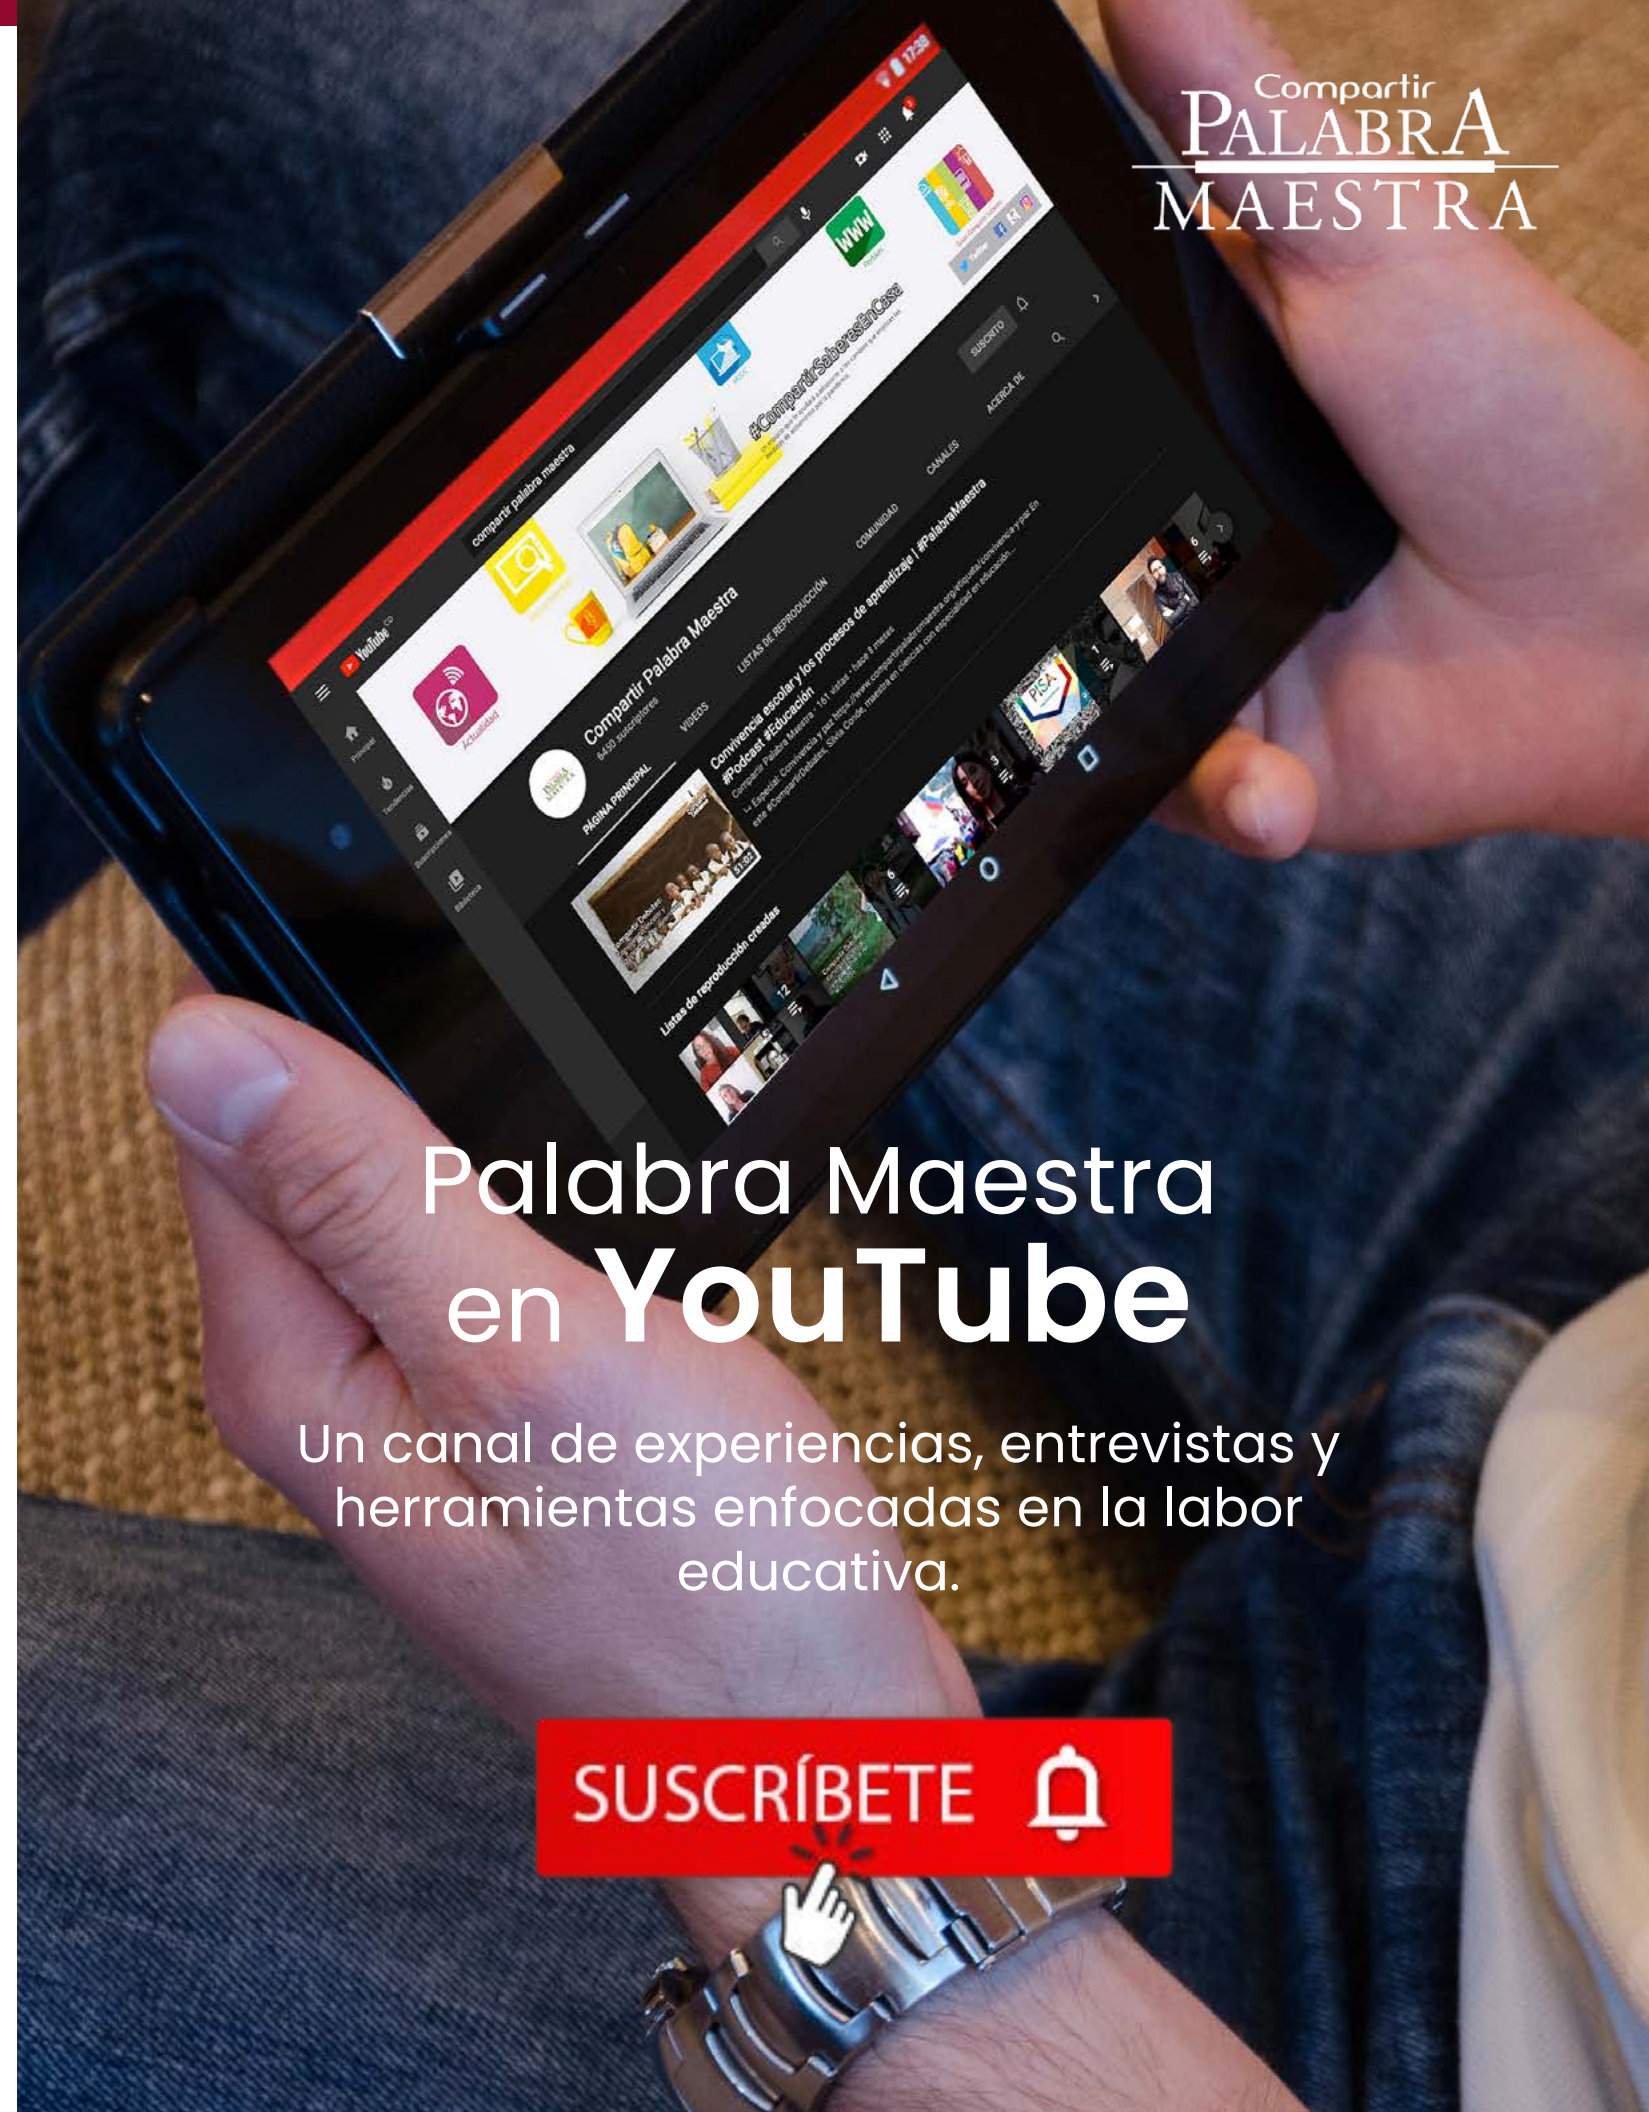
Compartir
PALABRA
MAESTRA

YouTube
compartir palabra maestra
#CompartirSaberesEnCasa
Actualidad
Compartir Palabra Maestra
PÁGINA PRINCIPAL
VIDEOS
LISTAS DE REPRODUCCIÓN
COMUNIDAD
CANALES
ACERCA DE
SUSCRITO
Convivencia escolar y los procesos de aprendizaje | #PalabraMaestra
#Podcast #Educación
Listas de reproducción creadas
PISA

Palabra Maestra
en YouTube

Un canal de experiencias, entrevistas y herramientas enfocadas en la labor educativa.

SUSCRÍBETE